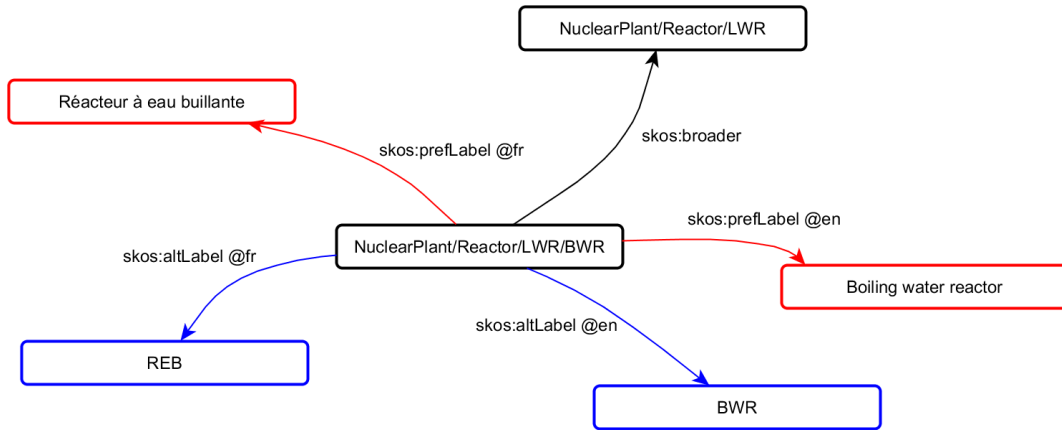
NuclearPlant/Reactor/LWR

Réacteur à eau buillante

skos:prefLabel @fr

skos:broader

skos:prefLabel @en

skos:altLabel @fr

NuclearPlant/Reactor/LWR/BWR

Boiling water reactor

skos:altLabel @en

REB

BWR